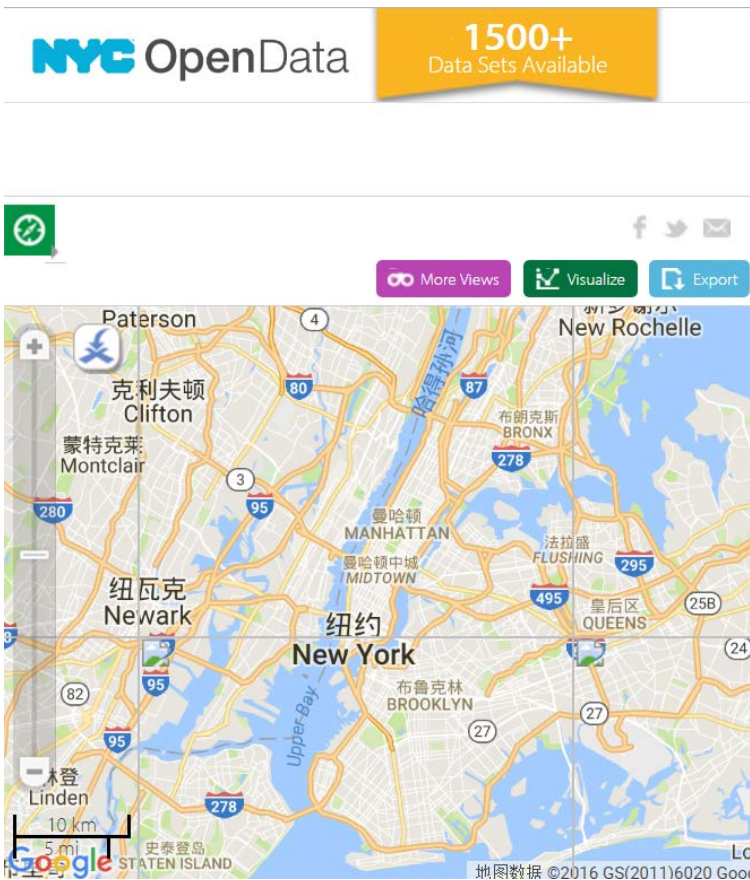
NYC OpenData

1500+
Data Sets Available

More Views
Visualize
Export

Paterson
4
新罗谢尔
New Rochelle
克利夫顿
Clifton
80
87
哈德孙河
布朗克斯
BRONX
蒙特克莱
Montclair
278
3
280
95
曼哈顿
MANHATTAN
法拉盛
FLUSHING
295
曼哈顿中城
MIDTOWN
纽瓦克
Newark
495
皇后区
QUEENS
25B
纽约
New York
24
82
95
布鲁克林
BROOKLYN
Upper Bay
27
27
95
林登
Linden
278
10 km
5 mi
史泰登岛
STATEN ISLAND
Google
地图数据 ©2016 GS(2011)6020 Goo